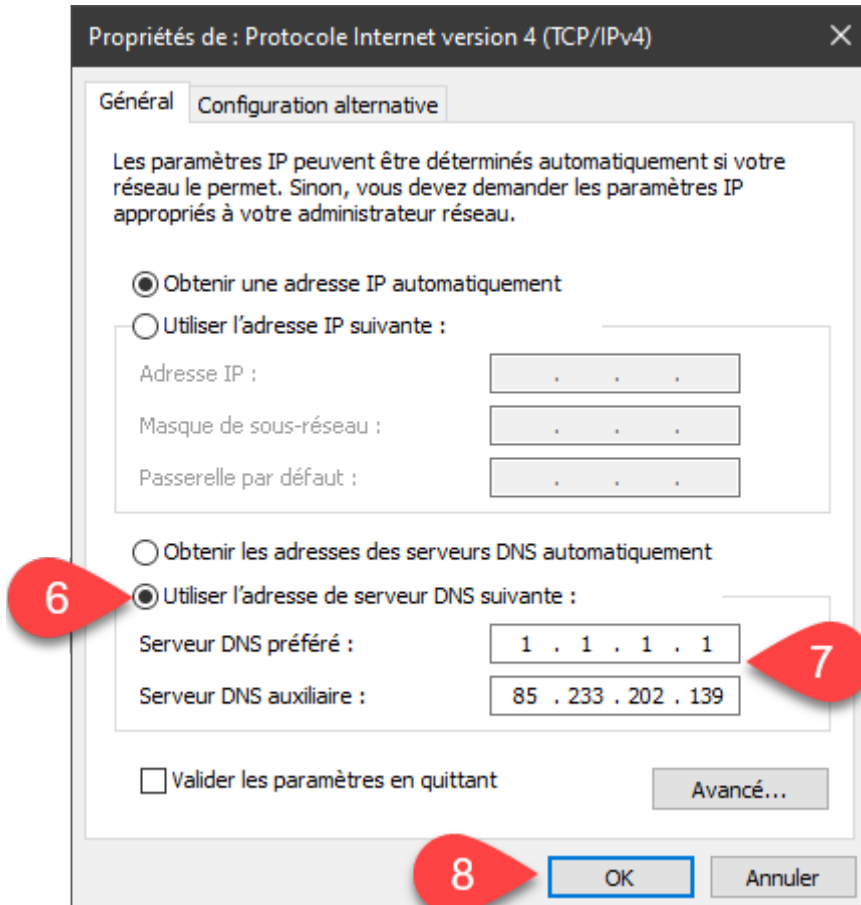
Propriétés de : Protocole Internet version 4 (TCP/IPv4)

Général | Configuration alternative

Les paramètres IP peuvent être déterminés automatiquement si votre réseau le permet. Sinon, vous devez demander les paramètres IP appropriés à votre administrateur réseau.

Obtenir une adresse IP automatiquement
Utiliser l’adresse IP suivante :
Adresse IP : . . .
Masque de sous-réseau : . . .
Passerelle par défaut : . . .

Obtenir les adresses des serveurs DNS automatiquement
6
Utiliser l’adresse de serveur DNS suivante :
Serveur DNS préféré : 1 . 1 . 1 . 1
Serveur DNS auxiliaire : 85 . 233 . 202 . 139
7

Valider les paramètres en quittant
Avancé...

8
OK
Annuler